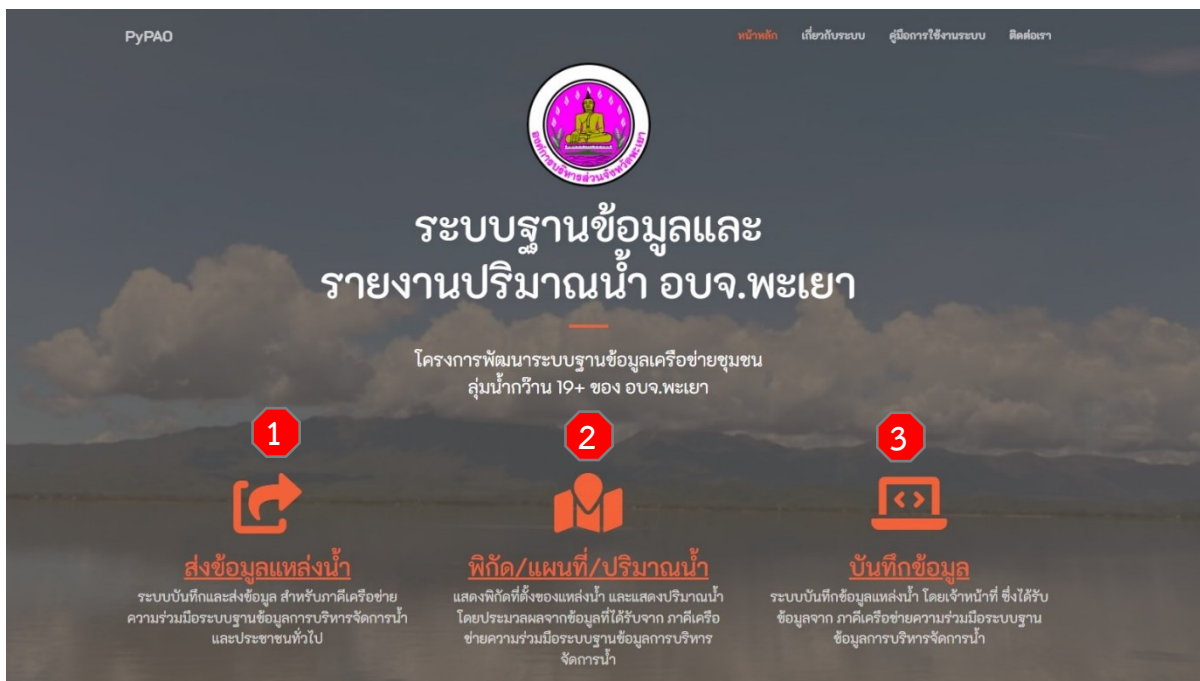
PyPAO

หน้าหลัก เกี่ยวกับระบบ คู่มือการใช้งานระบบ ติดต่อเรา

องค์การบริหารส่วนจังหวัดพะเยา

ระบบฐานข้อมูลและ
รายงานปริมาณน้ำ อบจ.พะเยา

โครงการพัฒนาระบบฐานข้อมูลเครือข่ายชุมชน
ลุ่มน้ำกว๊าน 19+ ของ อบจ.พะเยา

1

ส่งข้อมูลแหล่งน้ำ

ระบบบันทึกและส่งข้อมูล สำหรับภาคีเครือข่ายความร่วมมือระบบฐานข้อมูลการบริหารจัดการน้ำ และประชาชนทั่วไป

2

พิกัด/แผนที่/ปริมาณน้ำ

แสดงพิกัดที่ตั้งของแหล่งน้ำ และแสดงปริมาณน้ำ โดยประมวลผลจากข้อมูลที่ได้รับจาก ภาคีเครือข่ายความร่วมมือระบบฐานข้อมูลการบริหารจัดการน้ำ

3

บันทึกข้อมูล

ระบบบันทึกข้อมูลแหล่งน้ำ โดยเจ้าหน้าที่ ซึ่งได้รับข้อมูลจาก ภาคีเครือข่ายความร่วมมือระบบฐานข้อมูลการบริหารจัดการน้ำ